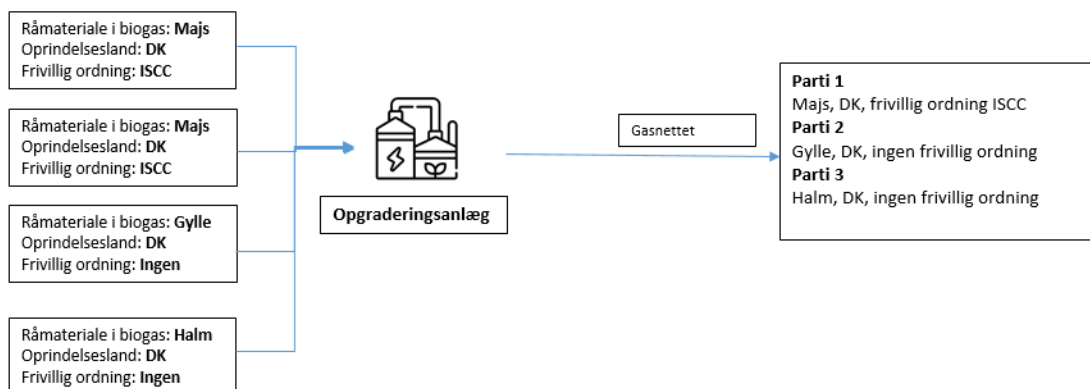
Råmateriale i biogas: **Majs**
Oprindelsesland: **DK**
Frivillig ordning: **ISCC**

Råmateriale i biogas: **Majs**
Oprindelsesland: **DK**
Frivillig ordning: **ISCC**

Råmateriale i biogas: **Gylle**
Oprindelsesland: **DK**
Frivillig ordning: **Ingen**

Råmateriale i biogas: **Halm**
Oprindelsesland: **DK**
Frivillig ordning: **Ingen**

**Opgraderingsanlæg**

Gasnettet

**Parti 1**
Majs, DK, frivillig ordning ISCC
**Parti 2**
Gylle, DK, ingen frivillig ordning
**Parti 3**
Halm, DK, ingen frivillig ordning